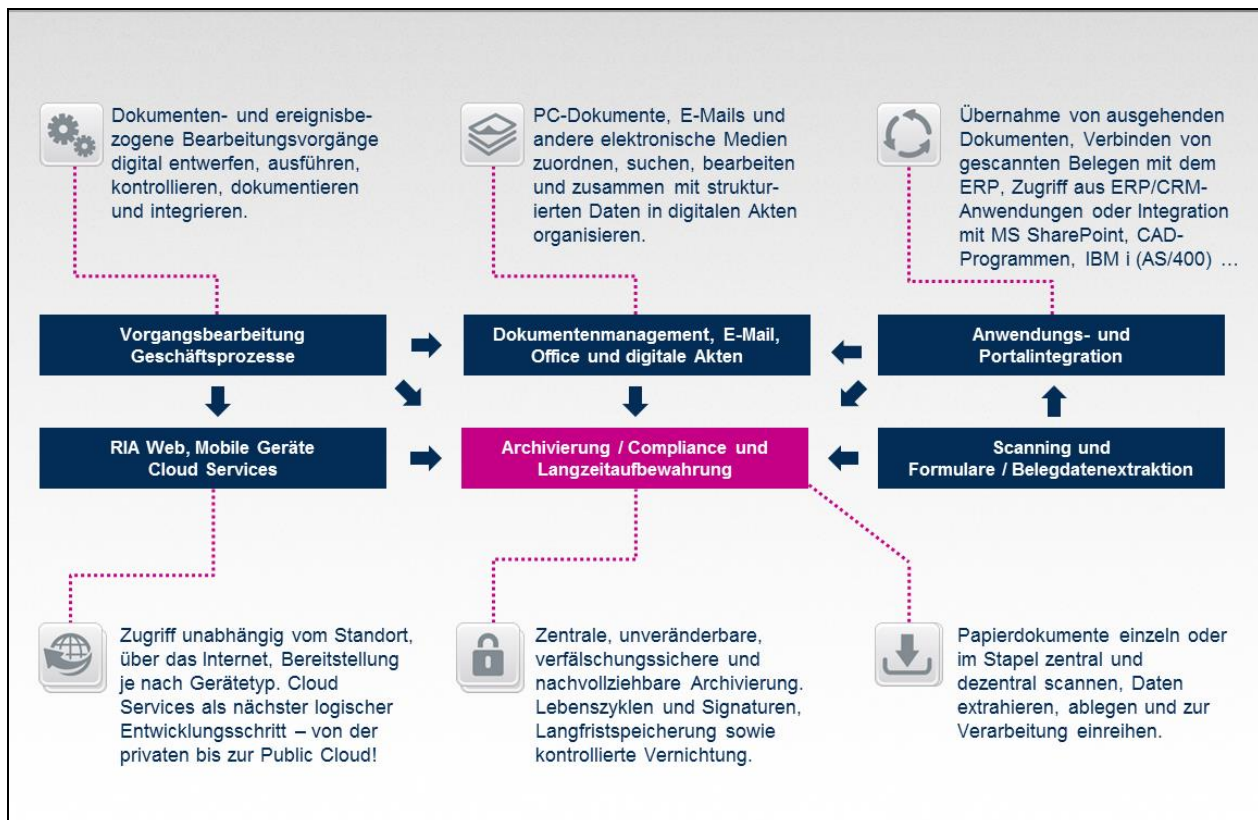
Dokumenten- und ereignisbezogene Bearbeitungsvorgänge digital entwerfen, ausführen, kontrollieren, dokumentieren und integrieren.

PC-Dokumente, E-Mails und andere elektronische Medien zuordnen, suchen, bearbeiten und zusammen mit strukturierten Daten in digitalen Akten organisieren.

Übernahme von ausgehenden Dokumenten, Verbinden von gescannten Belegen mit dem ERP, Zugriff aus ERP/CRM-Anwendungen oder Integration mit MS SharePoint, CAD-Programmen, IBM i (AS/400) …

Vorgangsbearbeitung Geschäftsprozesse

Dokumentenmanagement, E-Mail, Office und digitale Akten

Anwendungs- und Portalintegration

RIA Web, Mobile Geräte Cloud Services

Archivierung / Compliance und Langzeitaufbewahrung

Scanning und Formulare / Belegdatenextraktion

Zugriff unabhängig vom Standort, über das Internet, Bereitstellung je nach Gerätetyp. Cloud Services als nächster logischer Entwicklungsschritt – von der privaten bis zur Public Cloud!

Zentrale, unveränderbare, verfälschungssichere und nachvollziehbare Archivierung. Lebenszyklen und Signaturen, Langfristspeicherung sowie kontrollierte Vernichtung.

Papierdokumente einzeln oder im Stapel zentral und dezentral scannen, Daten extrahieren, ablegen und zur Verarbeitung einreihen.